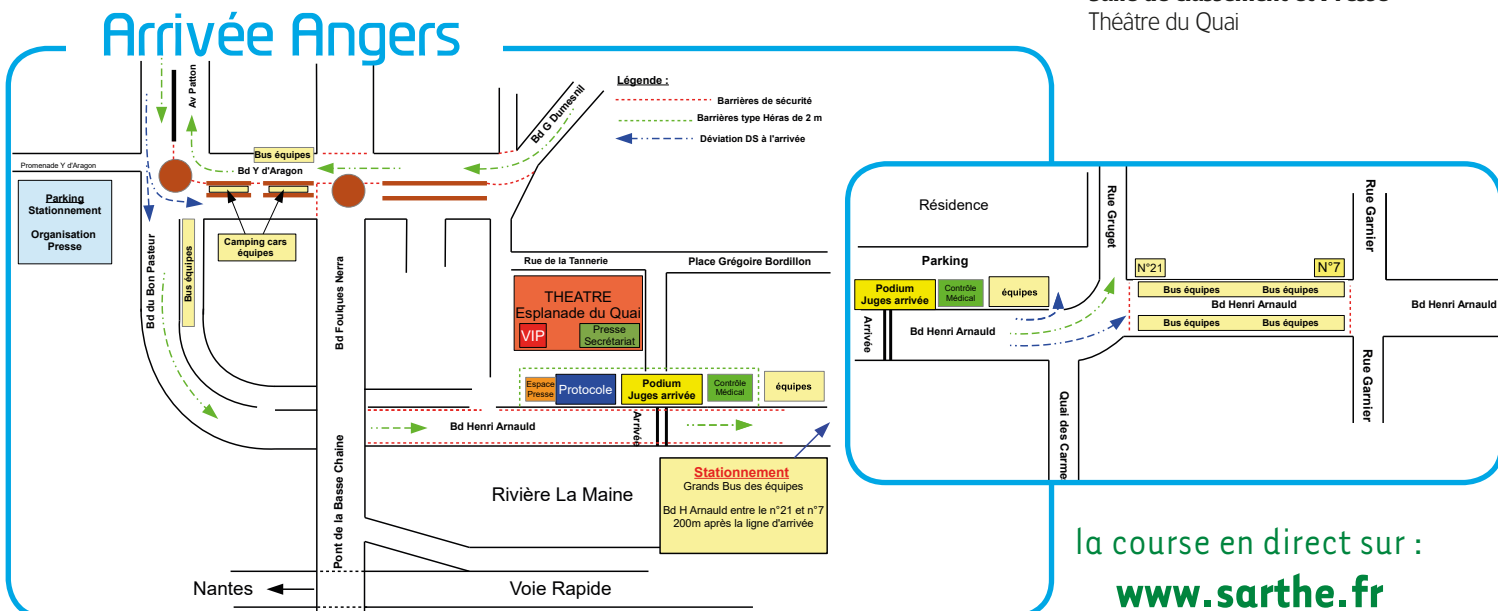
Arrivée Angers

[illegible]
Théâtre du Quai

Légende :
Barrières de sécurité
Barrières type Héras de 2 m
Déviation DS à l'arrivée

Av Patton
Bd G Dumesnil
Promenade Y d'Aragon
Bus équipes
Bd Y d'Aragon
Parking Stationnement
Organisation Presse
Camping cars équipes
Bus équipes
Bd du Bon Pasteur
Bd Foulques Nerra
Rue de la Tannerie
Place Grégoire Bordillon
THEATRE Esplanade du Quai
VIP
Presse Secrétariat
Espace Presse
Protocole
Podium Juges arrivée
Contrôle Médical
équipes
Bd Henri Arnauld
Arrivée
Stationnement
Grands Bus des équipes
Bd H Arnauld entre le n°21 et n°7 200m après la ligne d'arrivée
Rivière La Maine
Pont de la Basse Chaine
Nantes
Voie Rapide

Résidence
Rue Grugut
Rue Garnier
Parking
N°21
N°7
Podium Juges arrivée
Contrôle Médical
équipes
Bus équipes
Bus équipes
Bd Henri Arnauld
Bd Henri Arnauld
Bus équipes
Bus équipes
Arrivée
Bd Henri Arnauld
Quai des Carme
Rue Garnier

la course en direct sur :
www.sarthe.fr